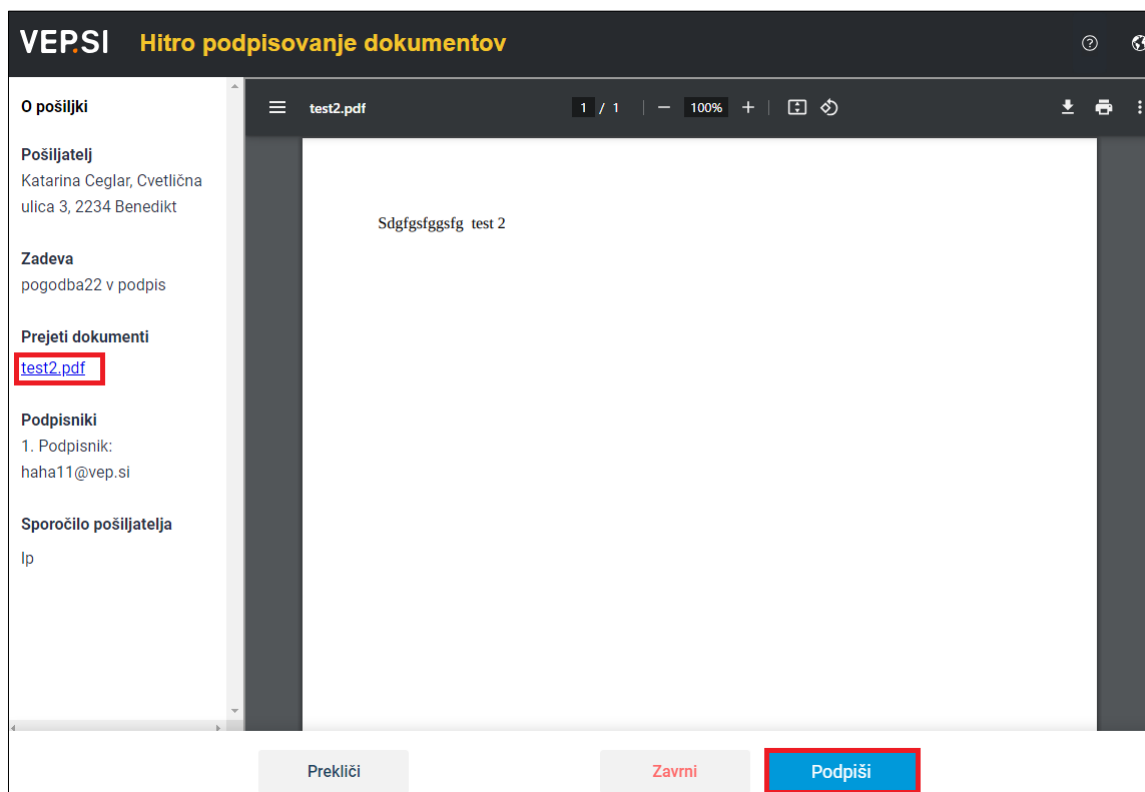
VEP.SI Hitro podpisovanje dokumentov

O pošiljki

Pošiljatelj
Katarina Ceglar, Cvetlična ulica 3, 2234 Benedikt

Zadeva
pogodba22 v podpis

Prejeti dokumenti
test2.pdf

Podpisniki
1. Podpisnik:
haha11@vep.si

Sporočilo pošiljatelja
lp

test2.pdf 1 / 1 100%

Sdgfgsfggsfg test 2

Prekliči
Zavrni
Podpiši